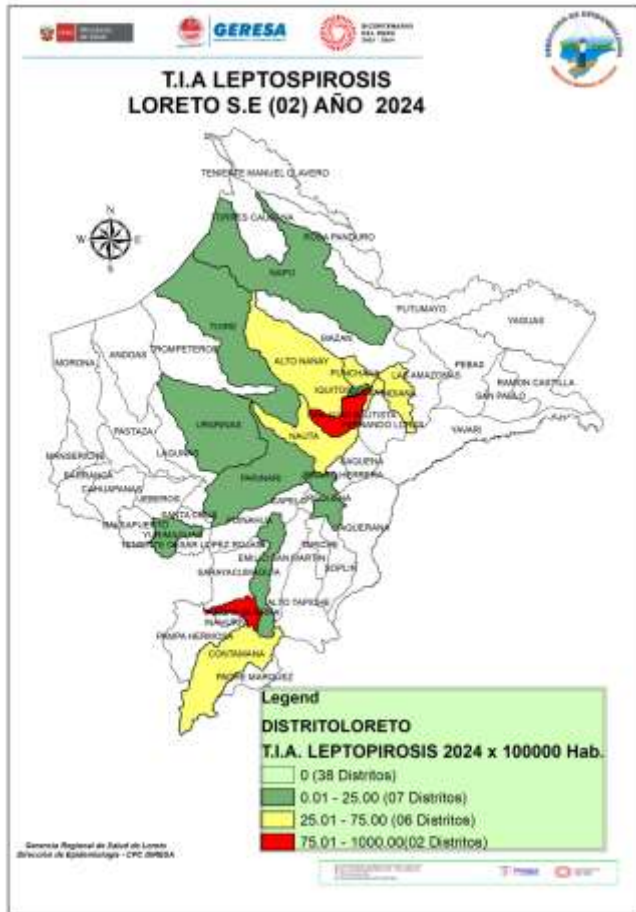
GERESA

T.I.A LEPTOSPIROSIS
LORETO S.E (02) AÑO 2024

N
W E
S

TENIENTE MANUEL CLAVERO
TORRES CAUSANA
ROSA PANDURO
NAPO
PUTUMAYO
YAGUAS
TIGRE
MAZAN
ALTO NANAY
PUNCHANA
LAS AMAZONAS
PEBAS
RAMON CASTILLA
SAN PABLO
MORONA
ANDOAS
TROMPETEROS
IQUITOS
INDIANA
BELEN
SAN JUAN BAUTISTA
FERNANDO LORES
YAVARI
PASTAZA
URARINAS
NAUTA
MANSERICHE
BARRANCA
LAGUNAS
PARINARI
SAQUENA
CAHUAPANAS
JEBEROS
SANTA CRUZ
YURIMAGUAS
BALSAPUERTO
TENIENTE CESAR LOPEZ ROJAS
REQUENA
EMILIO SAN MARTIN
SOPLIN
SARAYACU
ALTO TAPICHE
INAHUAYA
PAMPA HERMOSA
CONTAMANA
PADRE MARQUEZ
JENARO HERRERA
CAPELO
MAQUIA
VARGAS GUERRA
YAQUERANA
TAPICHE

Legend
DISTRITOLORETO
T.I.A. LEPTOPIROSIS 2024 x 100000 Hab.
0 (38 Distritos)
0.01 - 25.00 (07 Distritos)
25.01 - 75.00 (06 Distritos)
75.01 - 1000.00(02 Distritos)

Gerencia Regional de Salud de Loreto
Dirección de Epidemiología - CPC GERESA

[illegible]